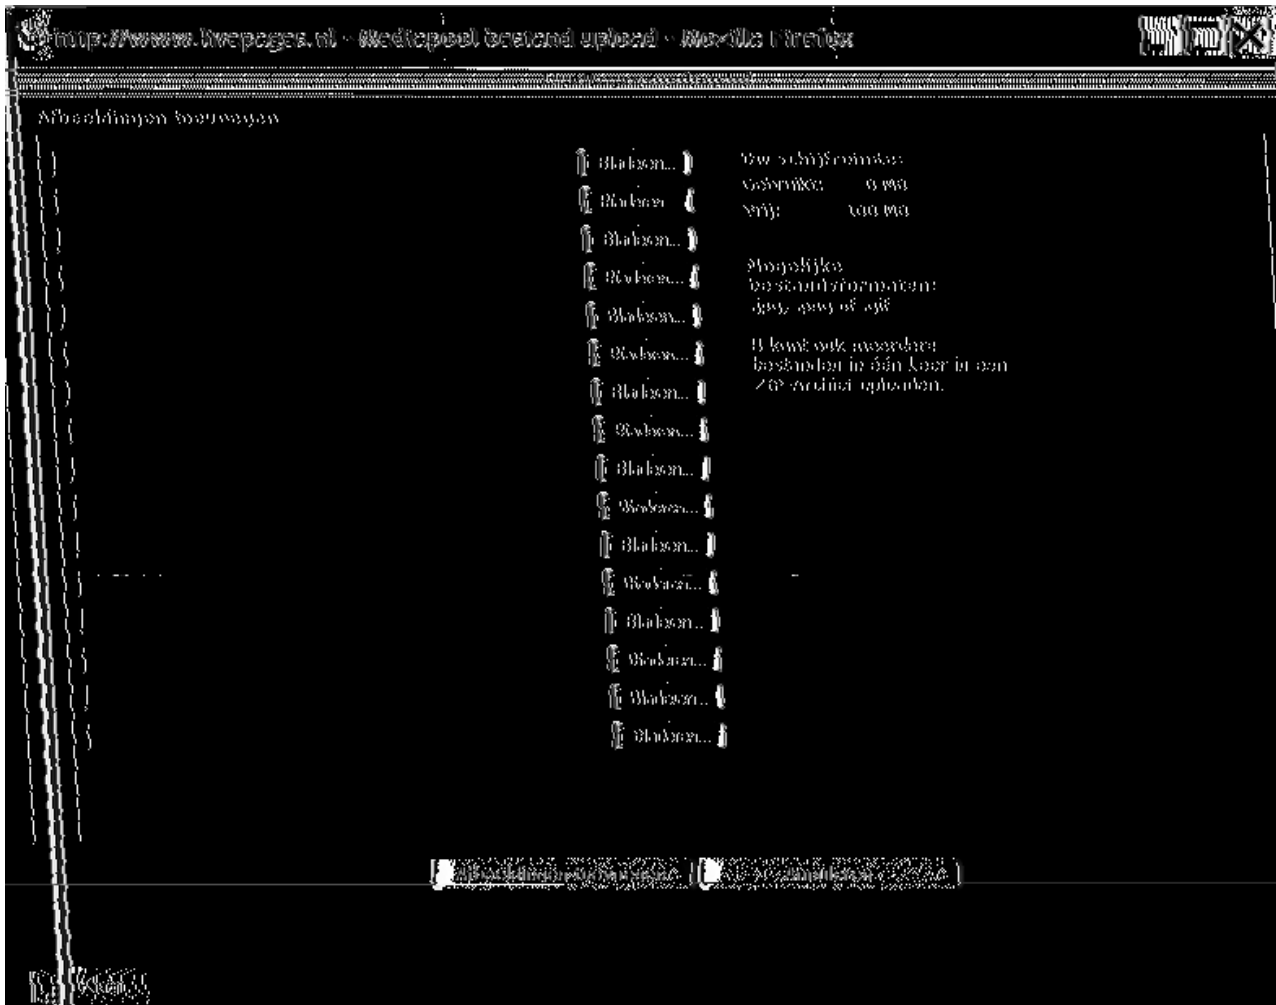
http://www.livepages.nl - Mediapool bestand upload - Mozilla Firefox

Afbeeldingen toevoegen

Bladeren...
Bladeren...
Bladeren...
Bladeren...
Bladeren...
Bladeren...
Bladeren...
Bladeren...
Bladeren...
Bladeren...
Bladeren...
Bladeren...
Bladeren...
Bladeren...
Bladeren...
Bladeren...

Uw schijfruimte:
Gebruikt: 0 MB
Vrij: 100 MB

Mogelijke bestandsformaten: jpeg, png of gif

U kunt ook meerdere bestanden in één keer in een ZIP-archief uploaden.

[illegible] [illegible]

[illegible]